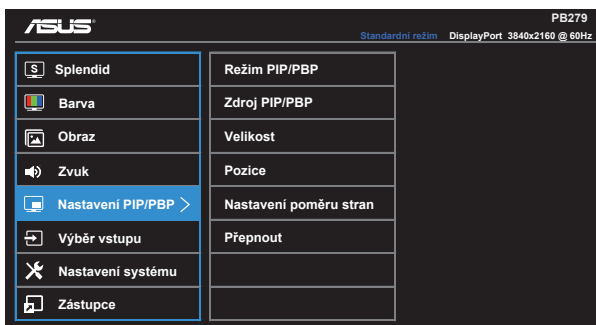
ASUS

PB279

Standardní režim DisplayPort 3840x2160 @ 60Hz

Splendid
Barva
Obraz
Zvuk
Nastavení PIP/PBP >
Výběr vstupu
Nastavení systému
Zástupce

Režim PIP/PBP
Zdroj PIP/PBP
Velikost
Pozice
Nastavení poměru stran
Přepnout